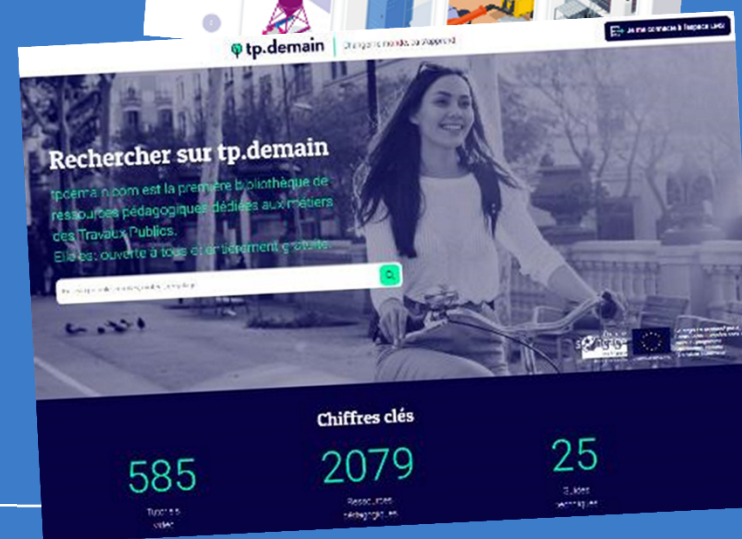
tp.demain | Changeons le monde, ça s'apprend

Je me connecte à l'espace Lab

Rechercher sur tp.demain

tpdemain.com est la première bibliothèque de ressources pédagogiques dédiées aux métiers des Travaux Publics.
Elle est ouverte à tous et entièrement gratuite.

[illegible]

Chiffres clés

585
Tutoriels vidéo

2079
Ressources pédagogiques

25
Guides techniques